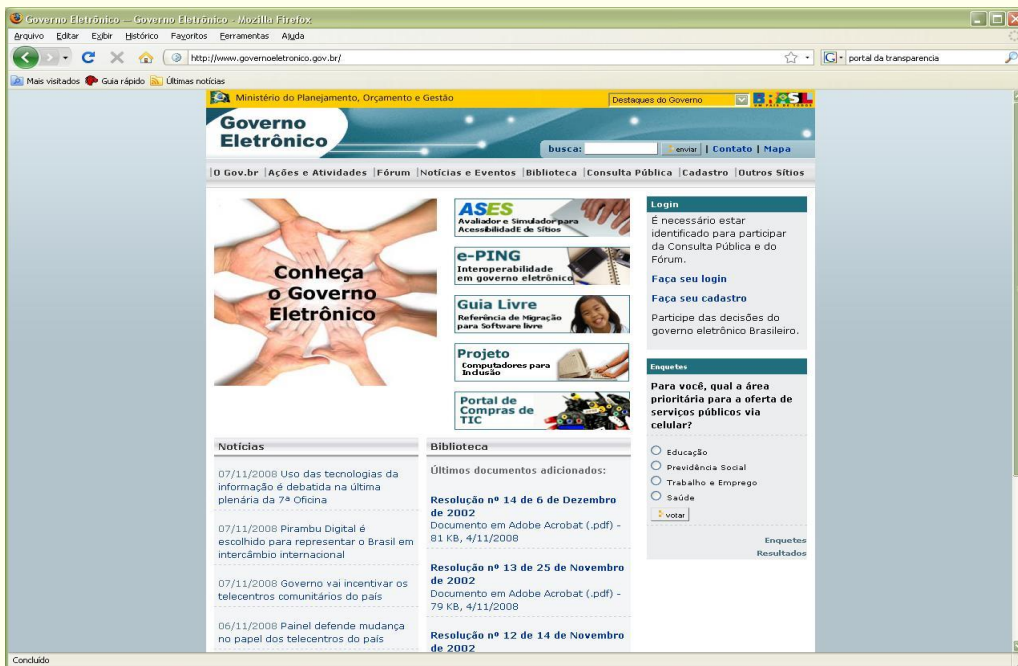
Governo Eletrônico — Governo Eletrônico - Mozilla Firefox

Arquivo Editar Exibir Histórico Favoritos Ferramentas Ajuda

http://www.governoeletronico.gov.br/

portal da transparencia

Mais visitados Guia rápido Últimas notícias

Ministério do Planejamento, Orçamento e Gestão

Destaques do Governo

BRASIL

Governo Eletrônico

busca: enviar | Contato | Mapa

O Gov.br | Ações e Atividades | Fórum | Notícias e Eventos | Biblioteca | Consulta Pública | Cadastro | Outros Sítios

Conheça o Governo Eletrônico

ASES Avaliador e Simulador para Acessibilidade de Sítios

e-PING Interoperabilidade em governo eletrônico

Guia Livre Referência de Migração para Software livre

Projeto Computadores para Inclusão

Portal de Compras de TIC

Login

É necessário estar identificado para participar da Consulta Pública e do Fórum.

Faça seu login

Faça seu cadastro

Participe das decisões do governo eletrônico Brasileiro.

Enquetes

Para você, qual a área prioritária para a oferta de serviços públicos via celular?

Educação
Previdência Social
Trabalho e Emprego
Saúde

votar

Enquetes
Resultados

Notícias

07/11/2008 Uso das tecnologias da informação é debatida na última plenária da 7ª Oficina

07/11/2008 Pirambu Digital é escolhido para representar o Brasil em intercâmbio internacional

07/11/2008 Governo vai incentivar os telecentros comunitários do país

06/11/2008 Painel defende mudança no papel dos telecentros do país

Biblioteca

Últimos documentos adicionados:

Resolução nº 14 de 6 de Dezembro de 2002
Documento em Adobe Acrobat (.pdf) - 81 KB, 4/11/2008

Resolução nº 13 de 25 de Novembro de 2002
Documento em Adobe Acrobat (.pdf) - 79 KB, 4/11/2008

Resolução nº 12 de 14 de Novembro de 2002

Concluído